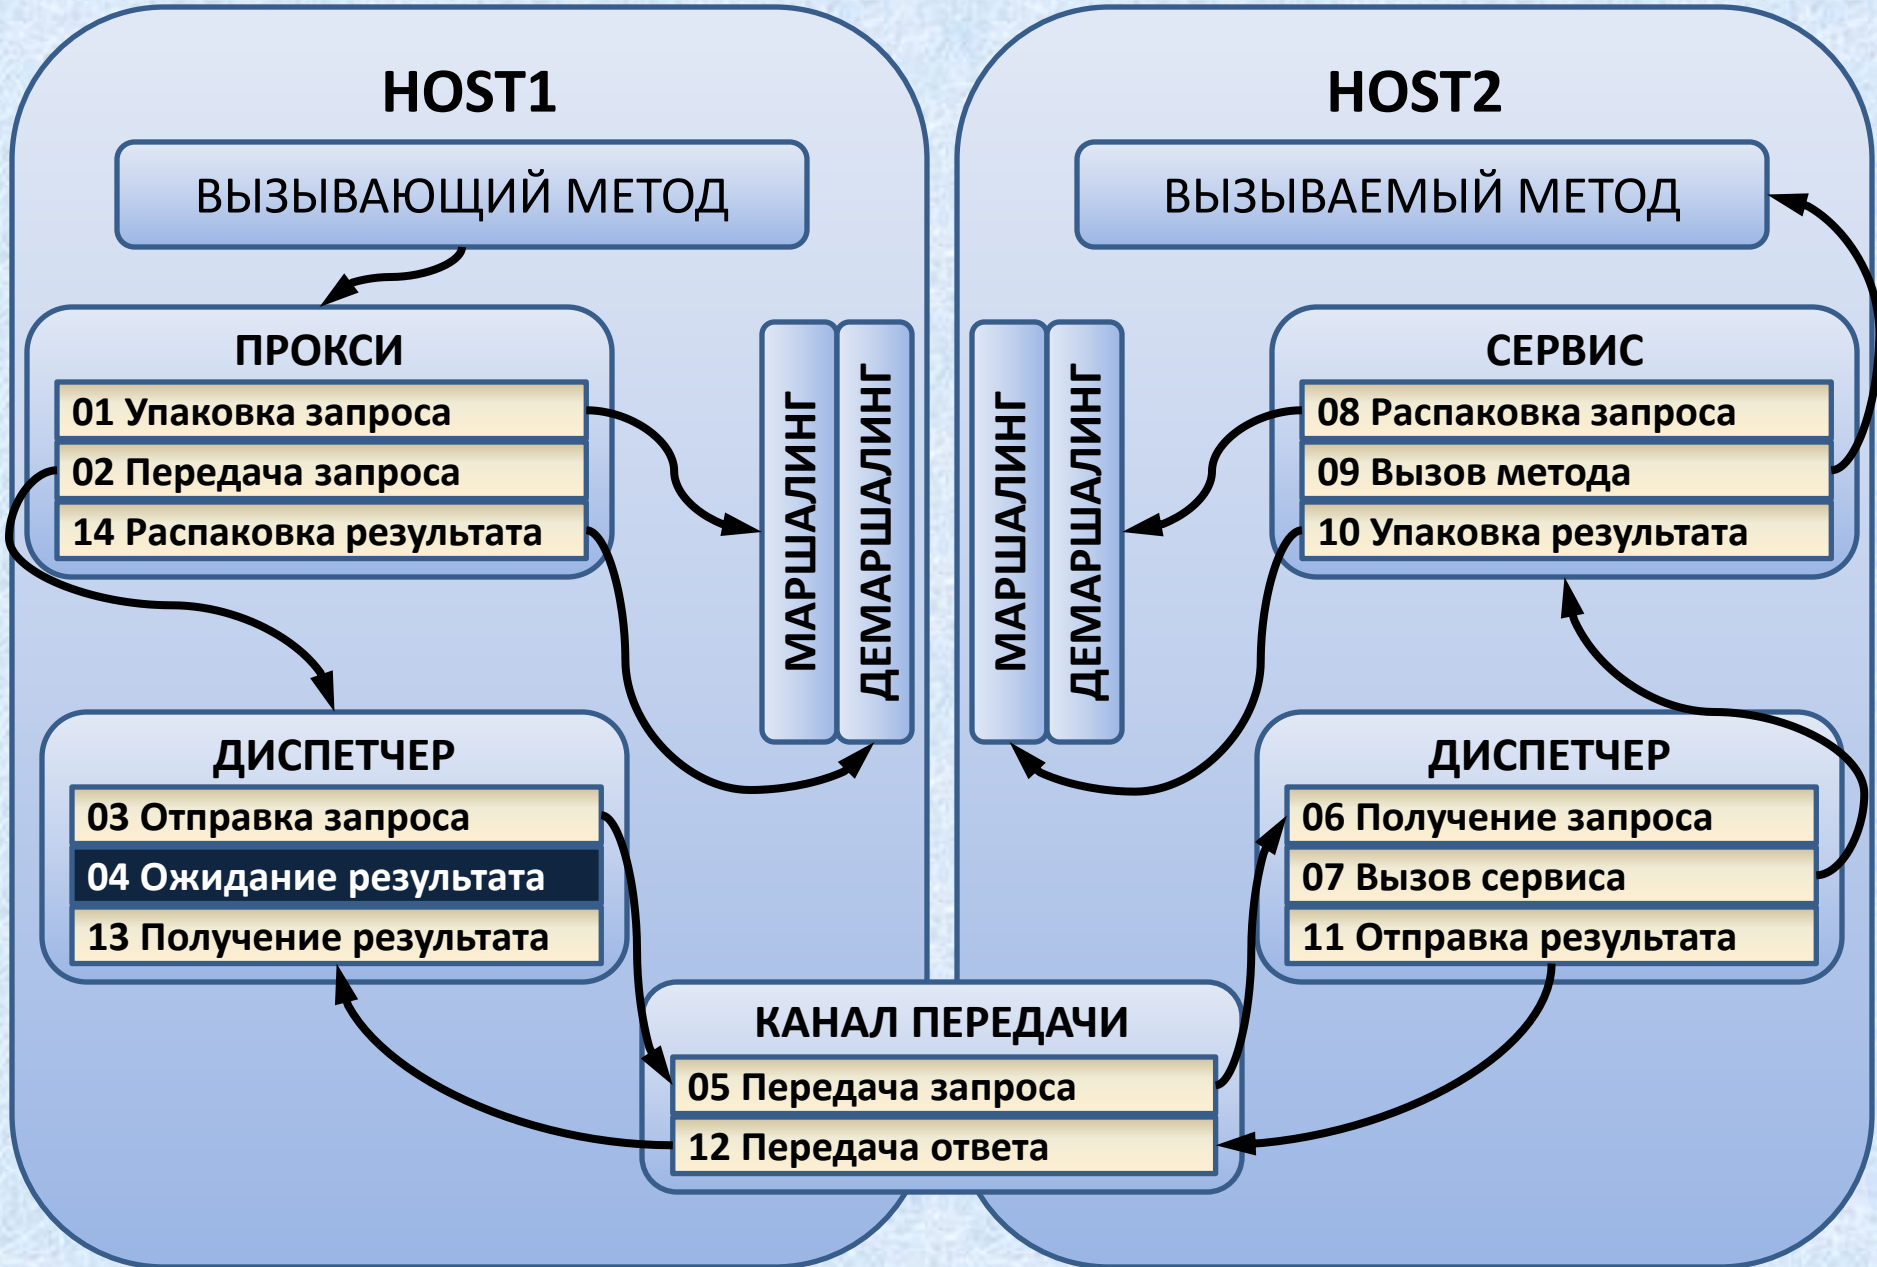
HOST1

ВЫЗЫВАЮЩИЙ МЕТОД

ПРОКСИ
01 Упаковка запроса
02 Передача запроса
14 Распаковка результата

МАРШАЛИНГ
ДЕМАРШАЛИНГ

ДИСПЕТЧЕР
03 Отправка запроса
04 Ожидание результата
13 Получение результата

HOST2

ВЫЗЫВАЕМЫЙ МЕТОД

МАРШАЛИНГ
ДЕМАРШАЛИНГ

СЕРВИС
08 Распаковка запроса
09 Вызов метода
10 Упаковка результата

ДИСПЕТЧЕР
06 Получение запроса
07 Вызов сервиса
11 Отправка результата

КАНАЛ ПЕРЕДАЧИ
05 Передача запроса
12 Передача ответа